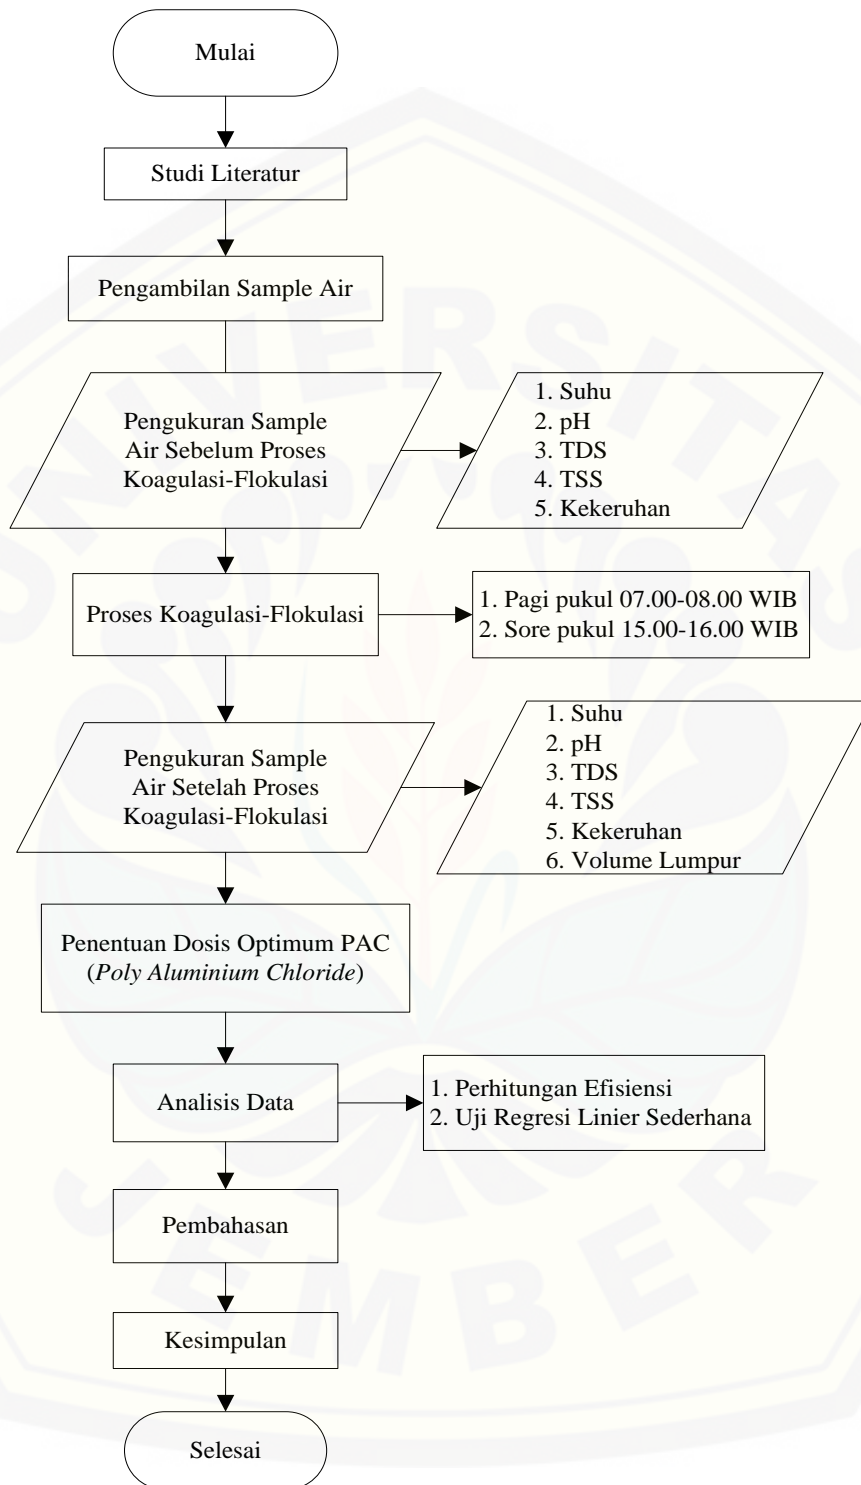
Mulai

Studi Literatur

Pengambilan Sample Air

Pengukuran Sample Air Sebelum Proses Koagulasi-Flokulasi

1. Suhu
2. pH
3. TDS
4. TSS
5. Kekeruhan

Proses Koagulasi-Flokulasi

1. Pagi pukul 07.00-08.00 WIB
2. Sore pukul 15.00-16.00 WIB

Pengukuran Sample Air Setelah Proses Koagulasi-Flokulasi

1. Suhu
2. pH
3. TDS
4. TSS
5. Kekeruhan
6. Volume Lumpur

Penentuan Dosis Optimum PAC (Poly Aluminium Chloride)

Analisis Data

1. Perhitungan Efisiensi
2. Uji Regresi Linier Sederhana

Pembahasan

Kesimpulan

Selesai